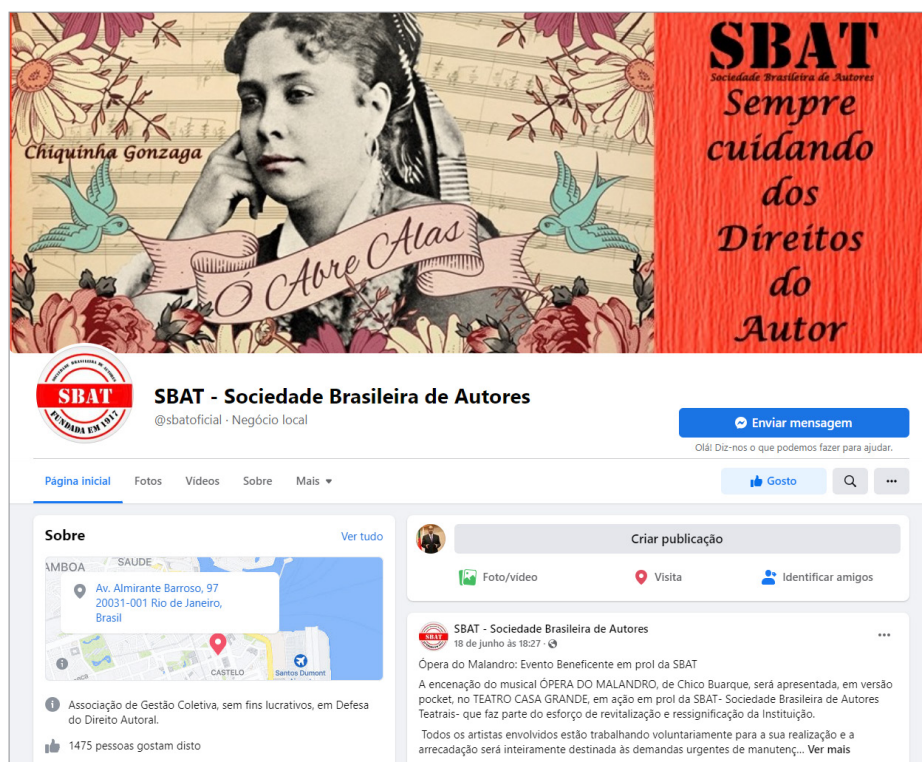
Chiquinha Gonzaga

Ó Abre Alas

SBAT
Sociedade Brasileira de Autores
Sempre cuidando dos Direitos do Autor

SOCIEDADE BRASILEIRA DE AUTORES
SBAT
FUNDADA EM 1917

SBAT - Sociedade Brasileira de Autores
@sbatoficial · Negócio local

Enviar mensagem
Olá! Diz-nos o que podemos fazer para ajudar.

Página inicial
Fotos
Vídeos
Sobre
Mais
Gosto
...

Sobre
Ver tudo

AMBOA
SAUDE
Av. Almirante Barroso, 97
20031-001 Rio de Janeiro, Brasil
CASTELO
Santos Dumont

Associação de Gestão Coletiva, sem fins lucrativos, em Defesa do Direito Autoral.

1475 pessoas gostam disto

Criar publicação
Foto/vídeo
Visita
Identificar amigos

SBAT - Sociedade Brasileira de Autores
18 de junho às 18:27 ·
...

Ópera do Malandro: Evento Beneficente em prol da SBAT

A encenação do musical ÓPERA DO MALANDRO, de Chico Buarque, será apresentada, em versão pocket, no TEATRO CASA GRANDE, em ação em prol da SBAT- Sociedade Brasileira de Autores Teatrais- que faz parte do esforço de revitalização e ressignificação da Instituição.

Todos os artistas envolvidos estão trabalhando voluntariamente para a sua realização e a arrecadação será inteiramente destinada às demandas urgentes de manutenç... Ver mais